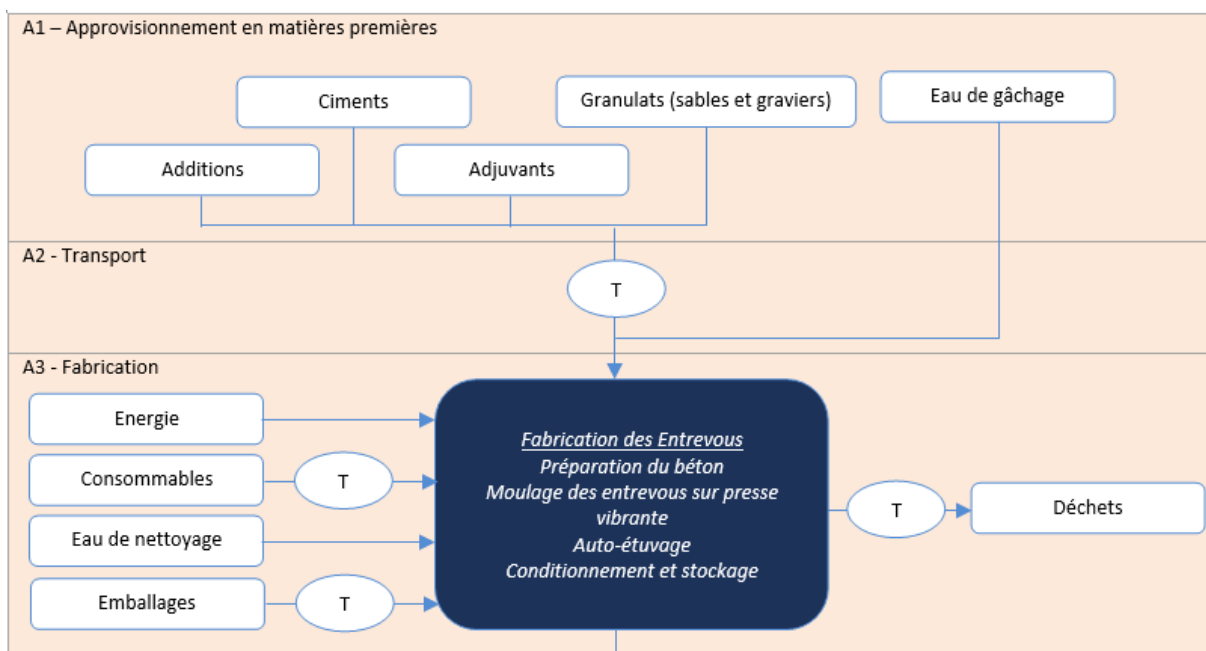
A1 – Approvisionnement en matières premières

Ciments

Granulats (sables et graviers)

Eau de gâchage

Additions

Adjuvants

A2 - Transport

T

A3 - Fabrication

Energie

Consommables

T

Eau de nettoyage

Emballages

T

Fabrication des Entrevous
Préparation du béton
Moulage des entrevous sur presse vibrante
Auto-étuvage
Conditionnement et stockage

T

Déchets